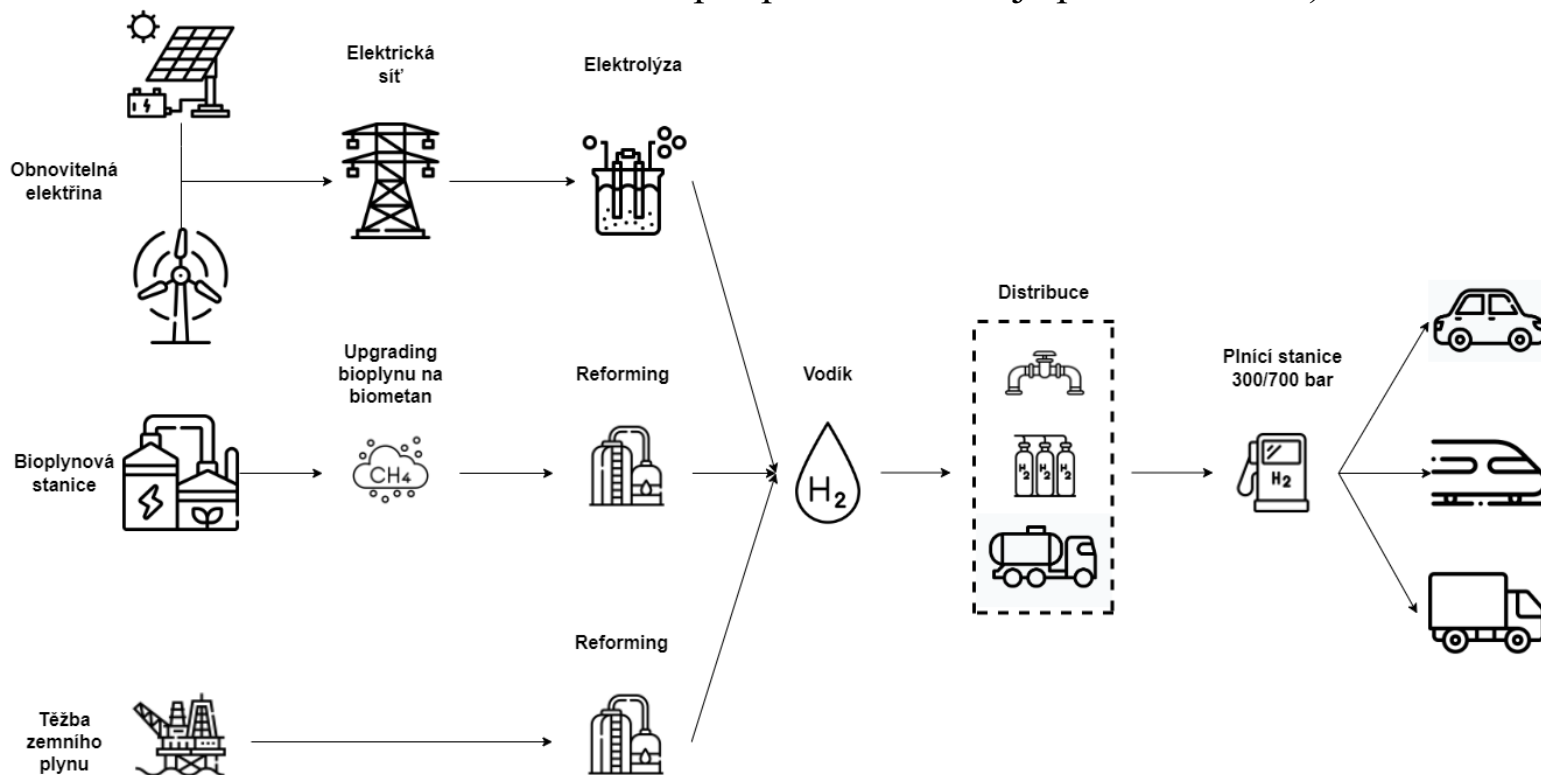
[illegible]

Elektrická síť

Elektrolýza

Obnovitelná elektřina

Upgrading bioplynu na biometan

$CH_4$

Reforming

Vodík

$H_2$

Distribuce

$H_2$ $H_2$ $H_2$

Plnicí stanice 300/700 bar

$H_2$

Bioplynová stanice

Reforming

Těžba zemního plynu